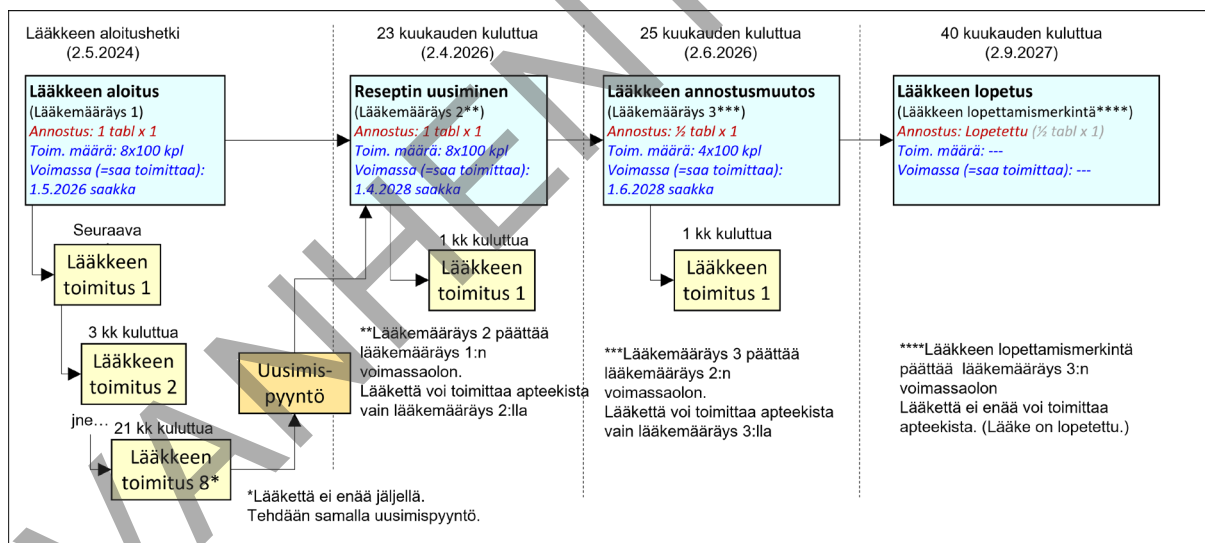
Lääkkeen aloitushetki
(2.5.2024)

Lääkkeen aloitus
(Lääkemääräys 1)
Annostus: 1 tabl x 1
Toim. määrä: 8x100 kpl
Voimassa (=saa toimittaa):
1.5.2026 saakka

Seuraava

Lääkkeen toimitus 1

3 kk kuluttua

Lääkkeen toimitus 2

jne...

21 kk kuluttua

Lääkkeen toimitus 8*

Uusimispyyntö

*Lääkettä ei enää jäljellä.
Tehdään samalla uusimispyyntö.

23 kuukauden kuluttua
(2.4.2026)

Reseptin uusiminen
(Lääkemääräys 2**)
Annostus: 1 tabl x 1
Toim. määrä: 8x100 kpl
Voimassa (=saa toimittaa):
1.4.2028 saakka

1 kk kuluttua

Lääkkeen toimitus 1

**Lääkemääräys 2 päättää lääkemääräys 1:n voimassaolon.
Lääkettä voi toimittaa apteekista vain lääkemääräys 2:lla

25 kuukauden kuluttua
(2.6.2026)

Lääkkeen annostusmuutos
(Lääkemääräys 3***)
Annostus: ½ tabl x 1
Toim. määrä: 4x100 kpl
Voimassa (=saa toimittaa):
1.6.2028 saakka

1 kk kuluttua

Lääkkeen toimitus 1

***Lääkemääräys 3 päättää lääkemääräys 2:n voimassaolon.
Lääkettä voi toimittaa apteekista vain lääkemääräys 3:lla

40 kuukauden kuluttua
(2.9.2027)

Lääkkeen lopetus
(Lääkkeen lopettamismerkintä****)
Annostus: Lopetettu (½ tabl x 1)
Toim. määrä: ---
Voimassa (=saa toimittaa): ---

****Lääkkeen lopettamismerkintä päättää lääkemääräys 3:n voimassaolon
Lääkettä ei enää voi toimittaa apteekista. (Lääke on lopetettu.)

MALLI